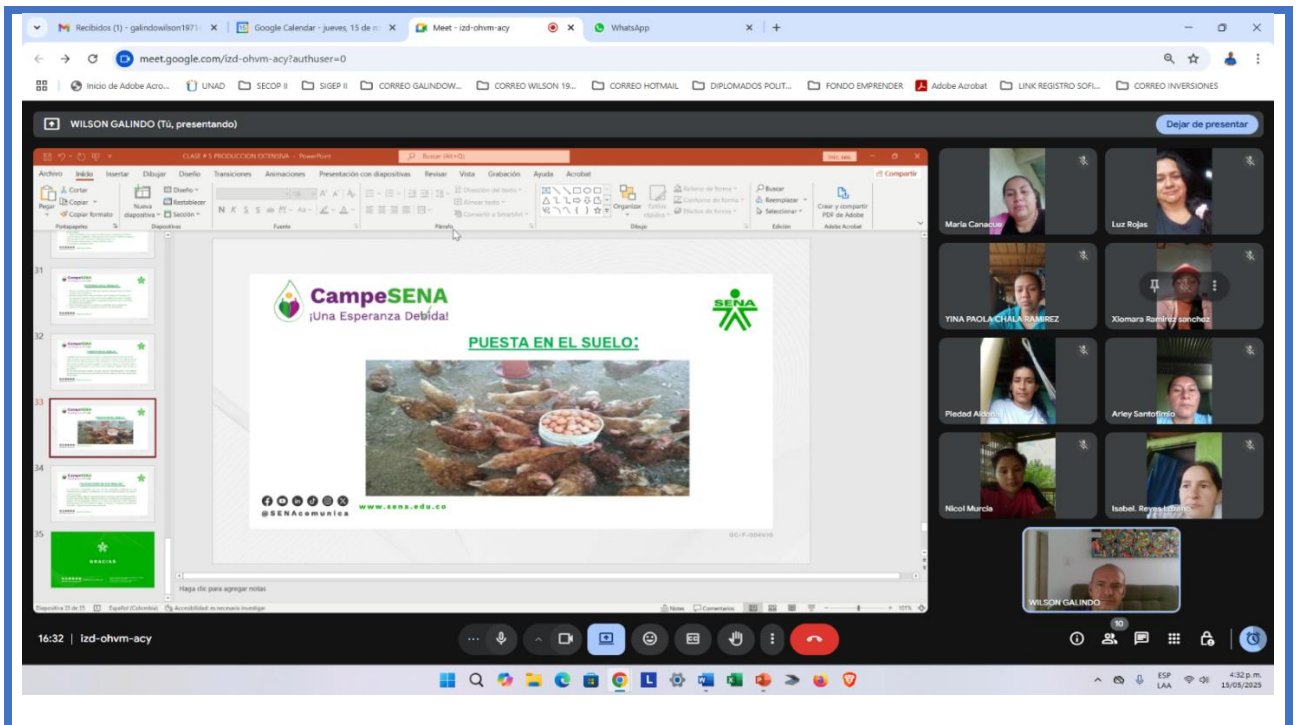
Recibidos (1) - galindowilson1971 ×   Google Calendar - jueves, 15 de ×   Meet - izd-ohvm-acy   ×   WhatsApp   ×   +

meet.google.com/izd-ohvm-acy?authuser=0

Inicio de Adobe Acro...   UNAD   SECOP II   SIGEP II   CORREO GALINDOW...   CORREO WILSON 19...   CORREO HOTMAIL   DIPLOMADOS POLIT...   FONDO EMPRENDER   Adobe Acrobat   LINK REGISTRO SOFI...   CORREO INVERSIONES

WILSON GALINDO (Tú, presentando)

Dejar de presentar

CLASE # 5 PRODUCCION EXTENSIVA - PowerPoint   Buscar (Alt+Q)

Archivo   Inicio   Insertar   Dibujar   Diseño   Transiciones   Animaciones   Presentación con diapositivas   Revisar   Vista   Grabación   Ayuda   Acrobat   Compartir

Pegar   Cortar   Copiar   Copiar formato   Portapapeles   Nueva diapositiva   Diseño   Restablecer   Sección   Diapositivas   Fuente   Párrafo   Dirección del texto   Alinear texto   Convertir a SmartArt   Organizar   Estilos rápidos   Relleno de forma   Contorno de forma   Efectos de forma   Dibujo   Buscar   Reemplazar   Seleccionar   Edición   Crear y compartir PDF de Adobe   Adobe Acrobat

31
32
33
34
35

GRACIAS

CampeSENA
¡Una Esperanza Debida!

SENA

PUESTA EN EL SUELO:

@SENAcomunica

www.sena.edu.co

GC-F-004V.10

Haga clic para agregar notas

Diapositiva 33 de 35   Español (Colombia)   Accesibilidad: es necesario investigar   Notas   Comentarios   101%

María Canacue
Luz Rojas
YINA PAOLA CHALA RAMIREZ
Xiomara Ramírez sanchez
Piedad Aldana
Arley Santofimio
Nicol Murcia
Isabel. Reyes Urbano
WILSON GALINDO

16:32 | izd-ohvm-acy

10

ESP LAA   4:32 p. m. 15/05/2025